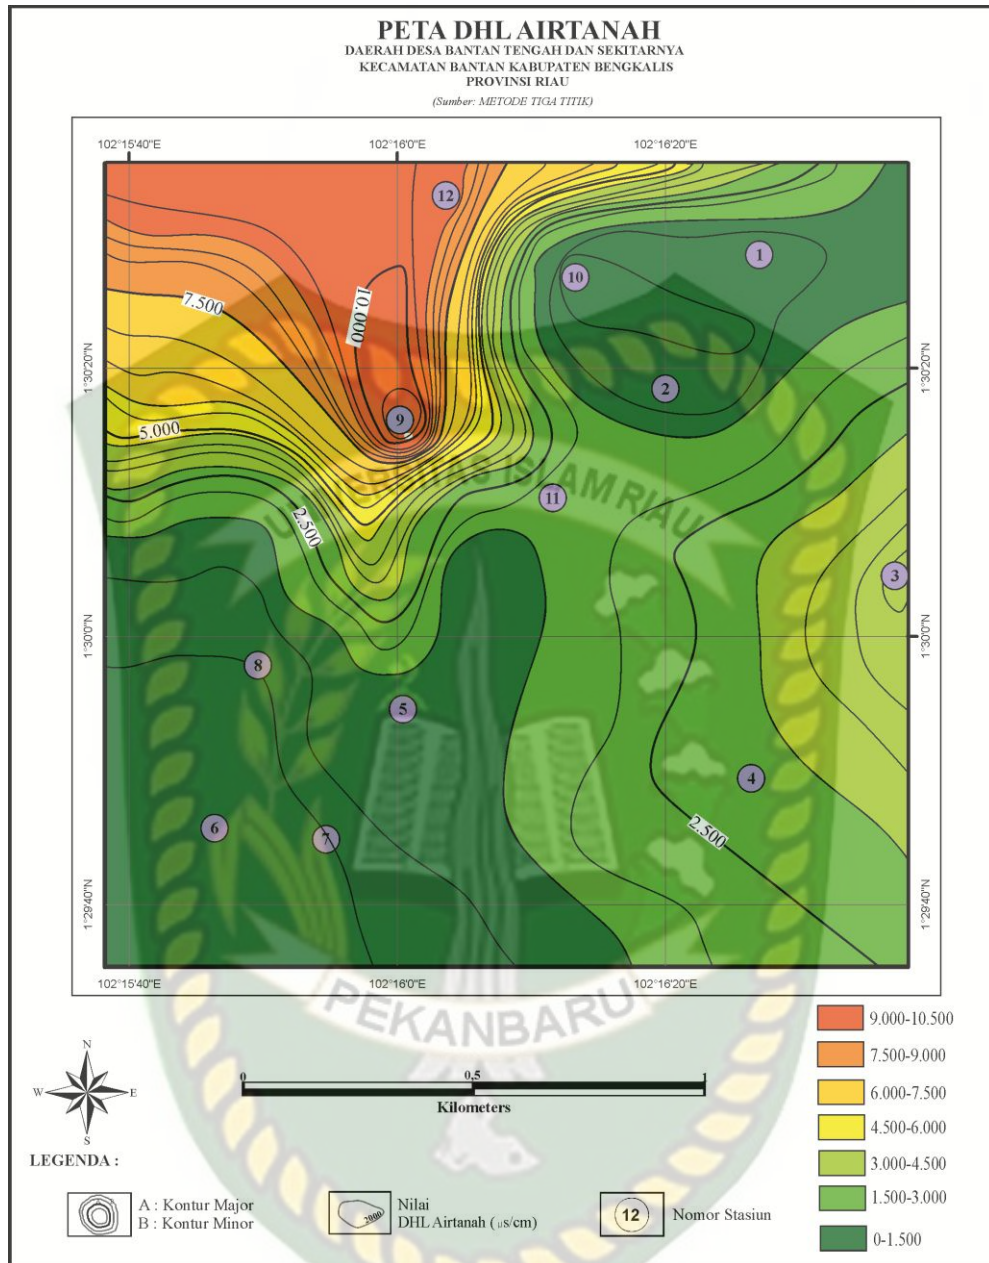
PETA DHL AIRTANAH
DAERAH DESA BANTAN TENGAH DAN SEKITARNYA
KECAMATAN BANTAN KABUPATEN BENGKALIS
PROVINSI RIAU
(Sumber: METODE TIGA TITIK)

102°15'40"E
102°16'0"E
102°16'20"E
1°30'20"N
1°30'0"N
1°29'40"N

12
1
10
2
9
11
3
8
5
4
6
7

7.500
10.000
5.000
2.500
2.500

UNIVERSITAS ISLAM RIAU
PEKANBARU

0
0,5
1
Kilometers

N
W
E
S

LEGENDA :
A : Kontur Major
B : Kontur Minor
2000
Nilai
DHL Airtanah (μs/cm)
12
Nomor Stasiun

9.000-10.500
7.500-9.000
6.000-7.500
4.500-6.000
3.000-4.500
1.500-3.000
0-1.500